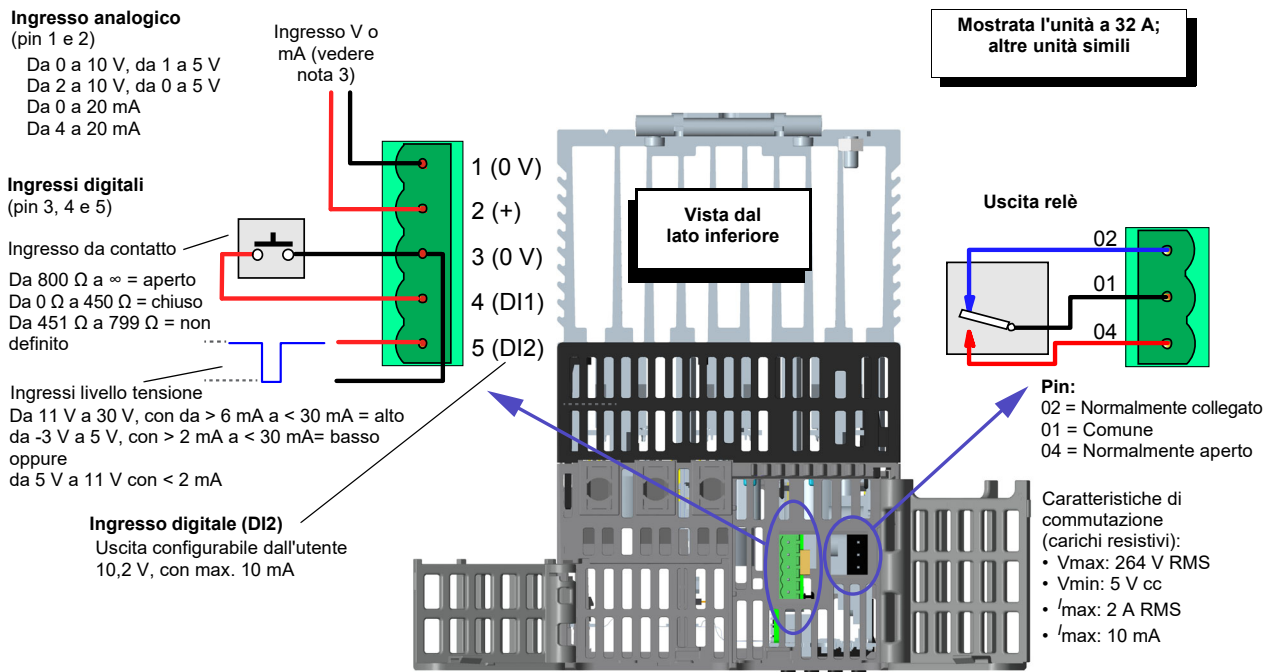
**Ingresso analogico**
(pin 1 e 2)
Da 0 a 10 V, da 1 a 5 V
Da 2 a 10 V, da 0 a 5 V
Da 0 a 20 mA
Da 4 a 20 mA

Ingresso V o mA (vedere nota 3)

**Mostrata l'unità a 32 A; altre unità simili**

**Ingressi digitali**
(pin 3, 4 e 5)
Ingresso da contatto
Da 800 Ω a ∞ = aperto
Da 0 Ω a 450 Ω = chiuso
Da 451 Ω a 799 Ω = non definito

1 (0 V)
2 (+)
3 (0 V)
4 (DI1)
5 (DI2)

**Vista dal lato inferiore**

**Uscita relè**
02
01
04

Ingressi livello tensione
Da 11 V a 30 V, con da > 6 mA a < 30 mA = alto
da -3 V a 5 V, con > 2 mA a < 30 mA= basso oppure
da 5 V a 11 V con < 2 mA

**Pin:**
02 = Normalmente collegato
01 = Comune
04 = Normalmente aperto

**Ingresso digitale (DI2)**
Uscita configurabile dall'utente
10,2 V, con max. 10 mA

Caratteristiche di commutazione (carichi resistivi):
• Vmax: 264 V RMS
• Vmin: 5 V cc
• $^{I}$max: 2 A RMS
• $^{I}$max: 10 mA